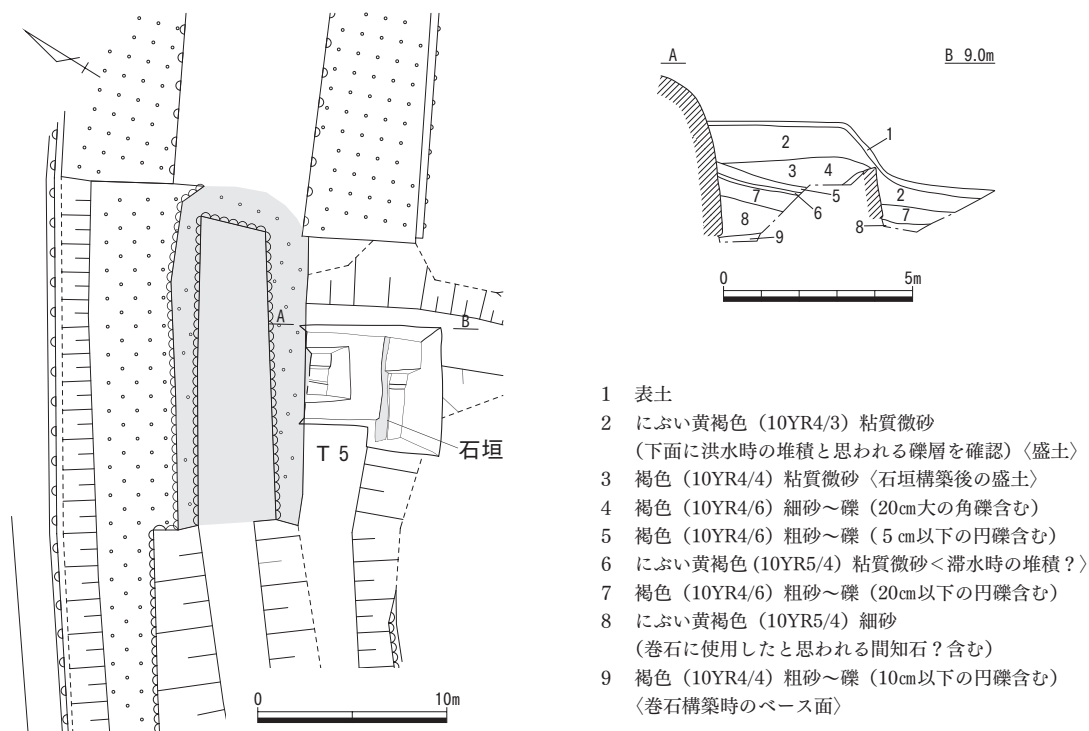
A

B

T 5

石垣

0

10m

A

B 9.0m

1

2

3

4

5

6

7

8

9

2

7

8

0

5m

1　表土
2　にぶい黄褐色（10YR4/3）粘質微砂
（下面に洪水時の堆積と思われる礫層を確認）〈盛土〉
3　褐色（10YR4/4）粘質微砂〈石垣構築後の盛土〉
4　褐色（10YR4/6）細砂～礫（20㎝大の角礫含む）
5　褐色（10YR4/6）粗砂～礫（５㎝以下の円礫含む）
6　にぶい黄褐色（10YR5/4）粘質微砂＜滞水時の堆積？〉
7　褐色（10YR4/6）粗砂～礫（20㎝以下の円礫含む）
8　にぶい黄褐色（10YR5/4）細砂
（巻石に使用したと思われる間知石？含む）
9　褐色（10YR4/4）粗砂～礫（10㎝以下の円礫含む）
〈巻石構築時のベース面〉